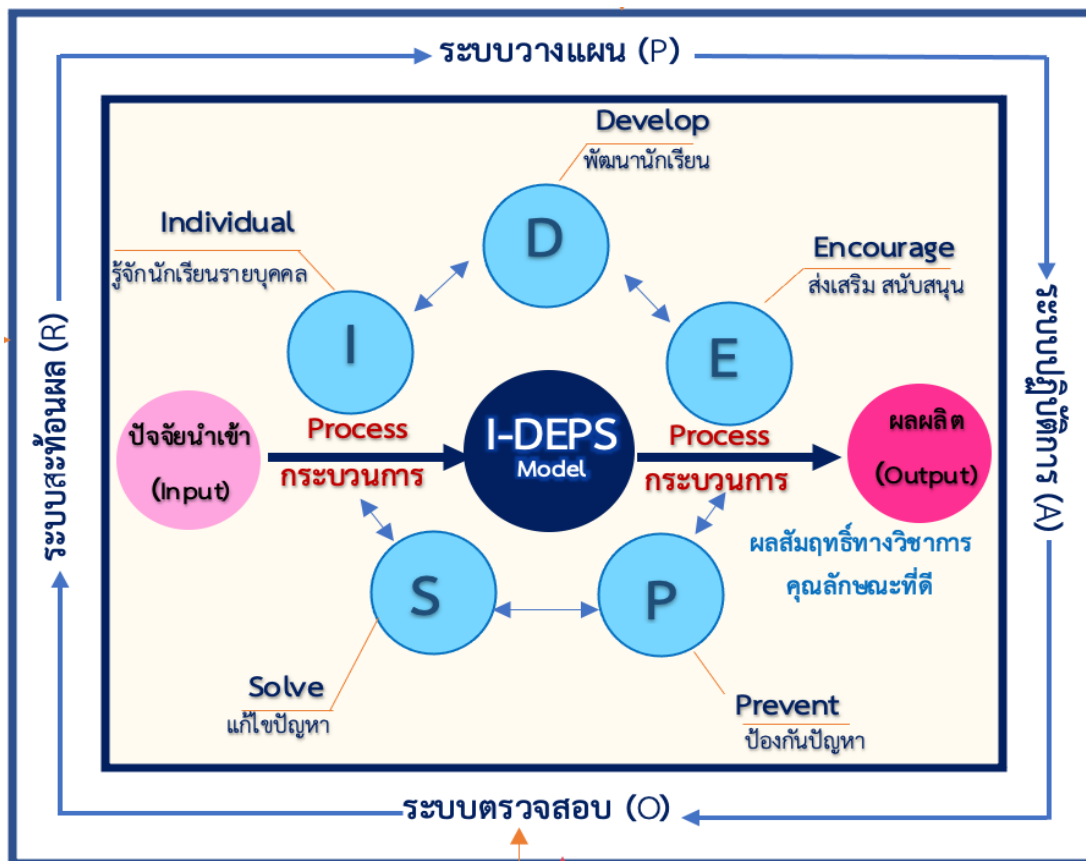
ระบบวางแผน (P)

ระบบสะท้อนผล (R)

ระบบปฏิบัติการ (A)

Develop
พัฒนานักเรียน

Individual
รู้จักนักเรียนรายบุคคล

D

Encourage
ส่งเสริม สนับสนุน

I

E

ปัจจัยนำเข้า
(Input)

Process
กระบวนการ

I-DEPS
Model

Process
กระบวนการ

ผลผลิต
(Output)

ผลสัมฤทธิ์ทางวิชาการ
คุณลักษณะที่ดี

S

P

Solve
แก้ไขปัญหา

Prevent
ป้องกันปัญหา

ระบบตรวจสอบ (O)